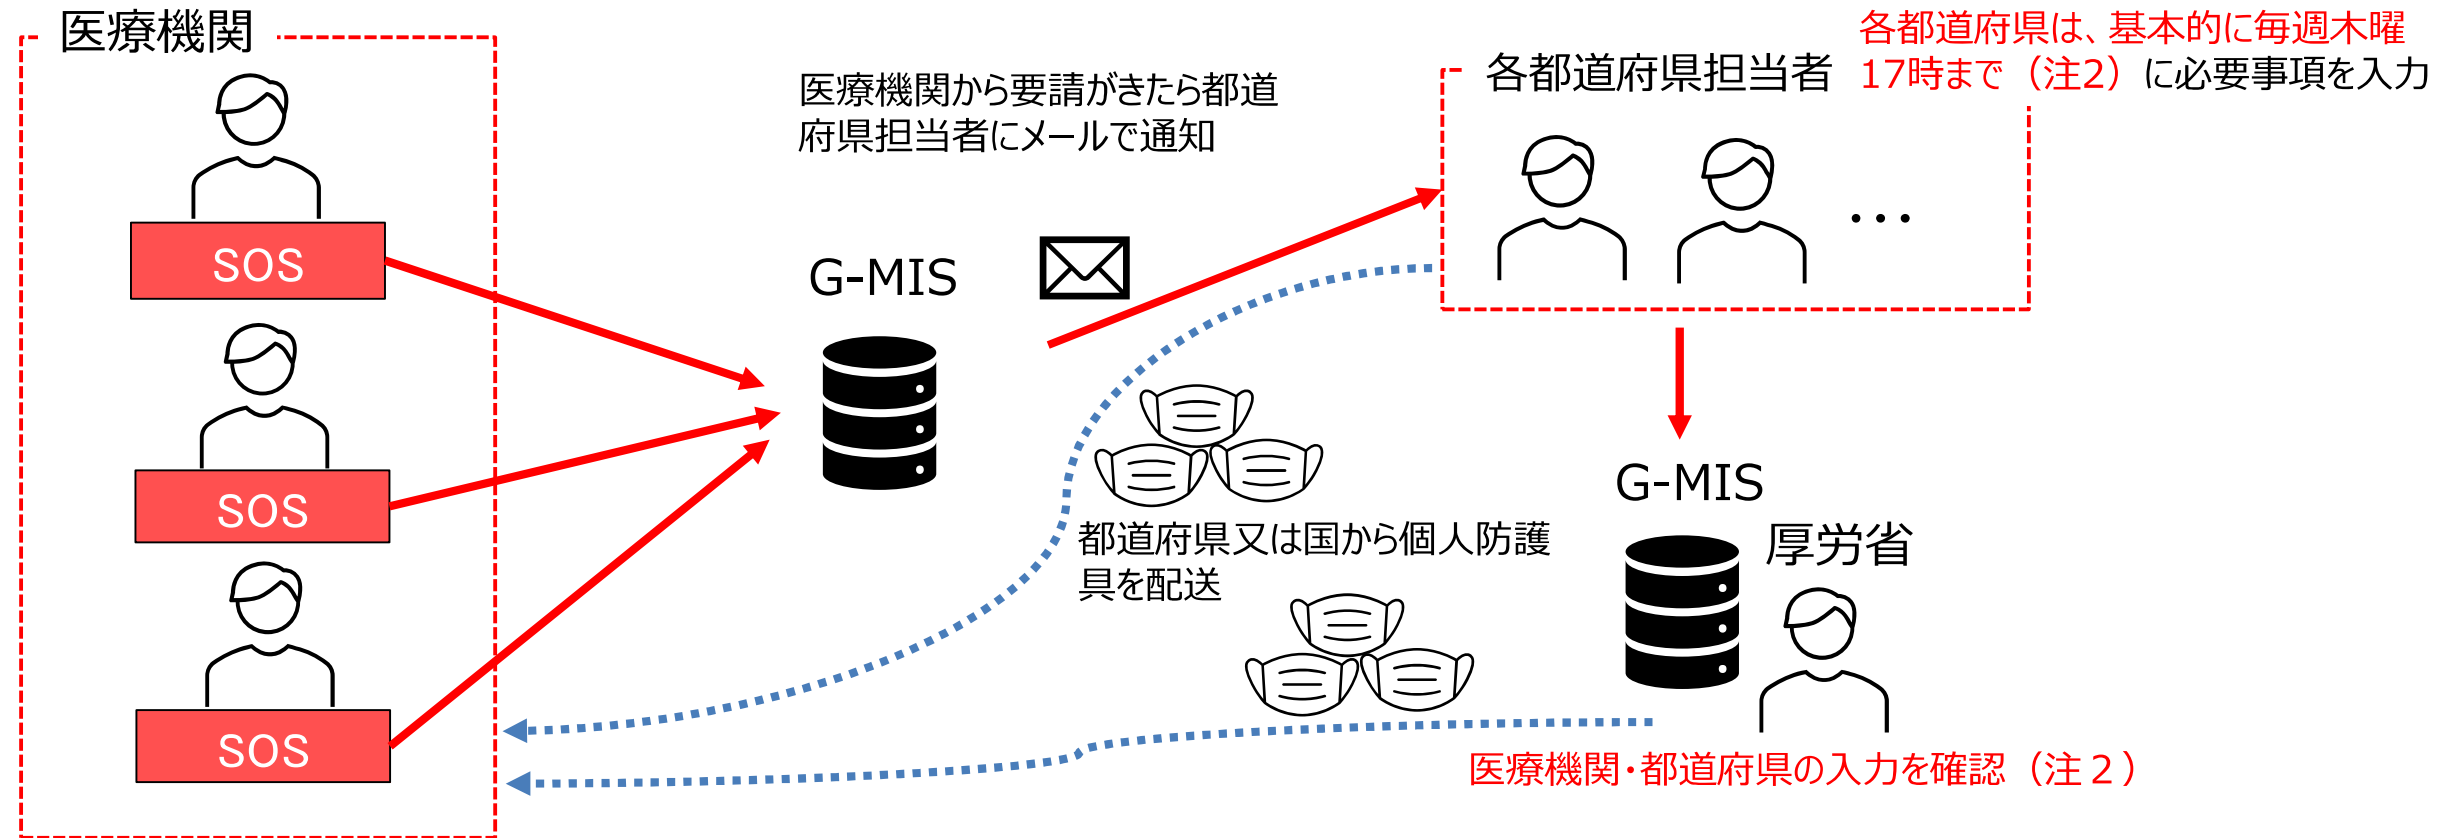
医療機関

SOS

SOS

SOS

医療機関から要請がきたら都道府県担当者にメールで通知

G-MIS

各都道府県担当者

各都道府県は、基本的に毎週木曜17時まで（注2）に必要事項を入力

・・・

都道府県又は国から個人防護具を配送

G-MIS

厚労省

医療機関・都道府県の入力を確認（注２）